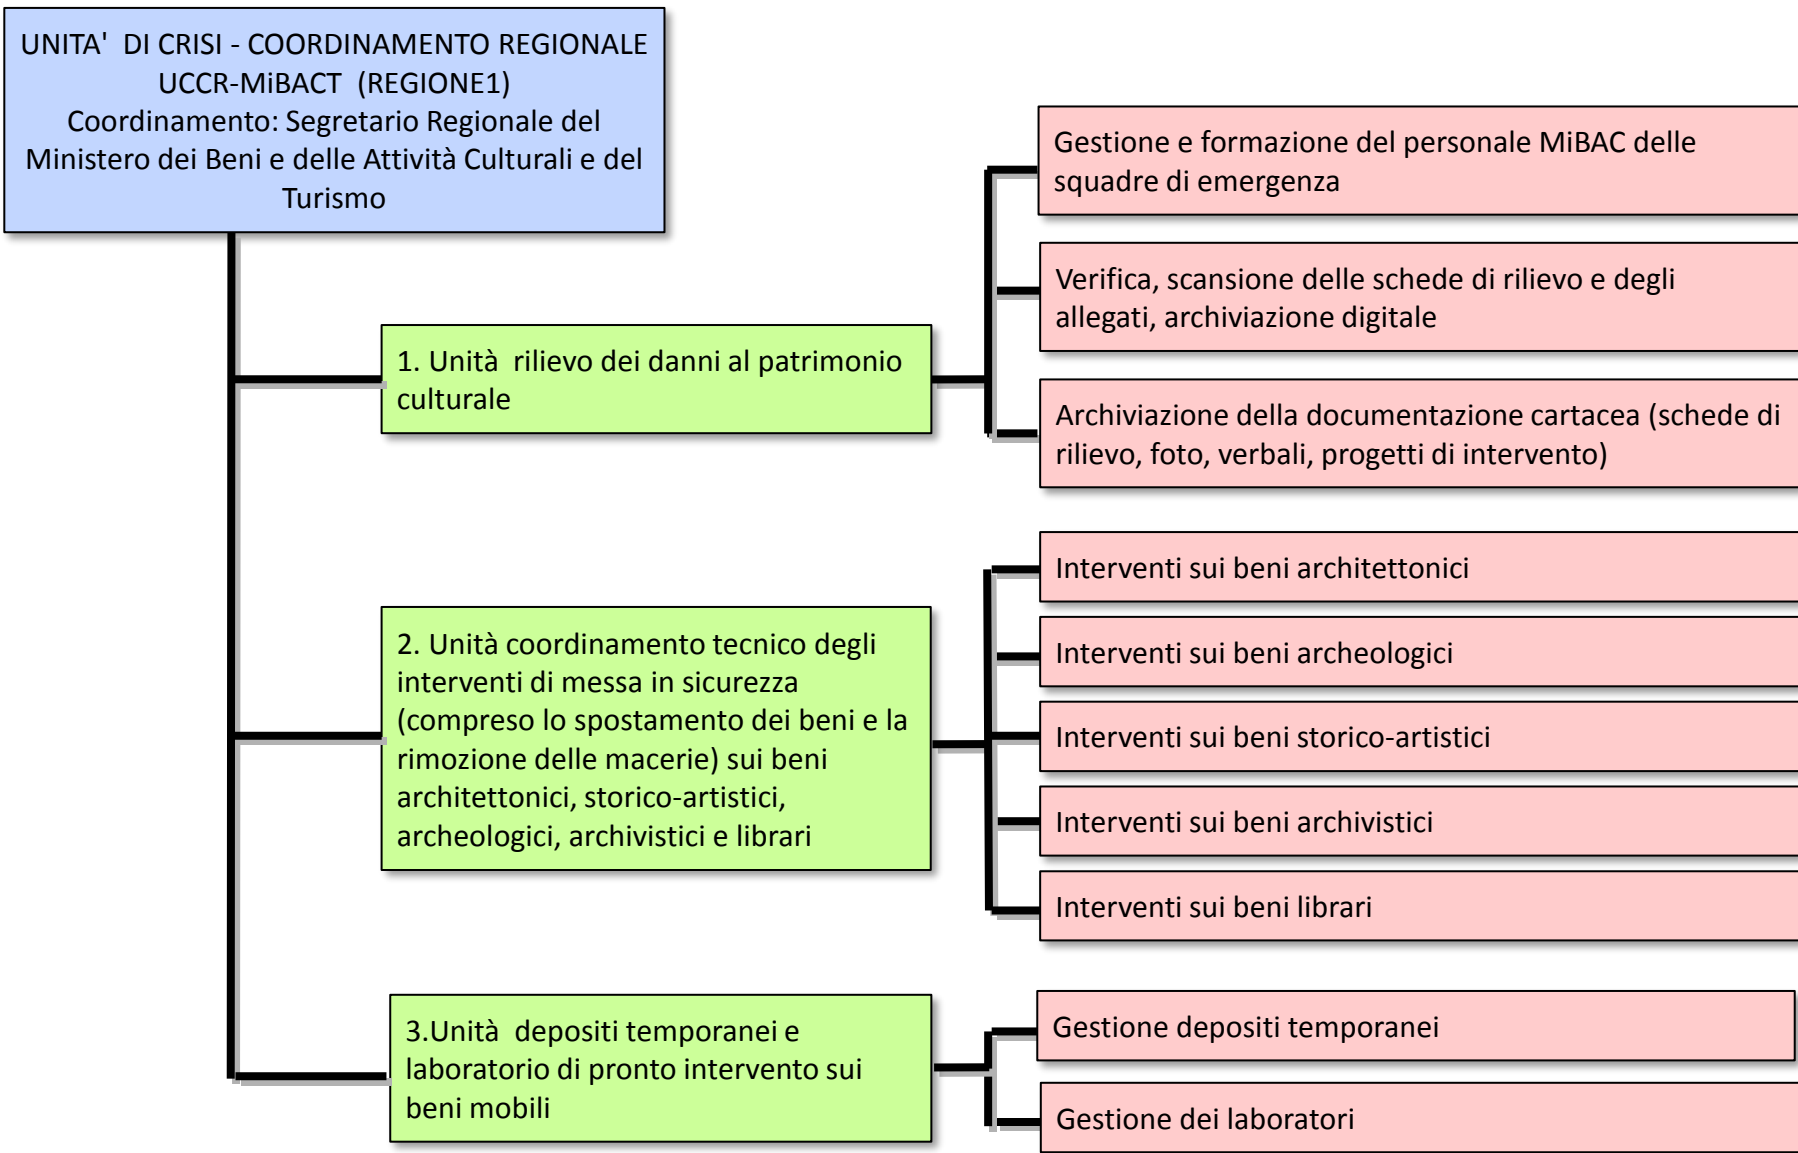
UNITA'  DI CRISI - COORDINAMENTO REGIONALE UCCR-MiBACT  (REGIONE1)
Coordinamento: Segretario Regionale del Ministero dei Beni e delle Attività Culturali e del Turismo

1. Unità  rilievo dei danni al patrimonio culturale

Gestione e formazione del personale MiBAC delle squadre di emergenza

Verifica, scansione delle schede di rilievo e degli allegati, archiviazione digitale

Archiviazione della documentazione cartacea (schede di rilievo, foto, verbali, progetti di intervento)

2. Unità coordinamento tecnico degli interventi di messa in sicurezza (compreso lo spostamento dei beni e la rimozione delle macerie) sui beni architettonici, storico-artistici, archeologici, archivistici e librari

Interventi sui beni architettonici

Interventi sui beni archeologici

Interventi sui beni storico-artistici

Interventi sui beni archivistici

Interventi sui beni librari

3.Unità  depositi temporanei e laboratorio di pronto intervento sui beni mobili

Gestione depositi temporanei

Gestione dei laboratori